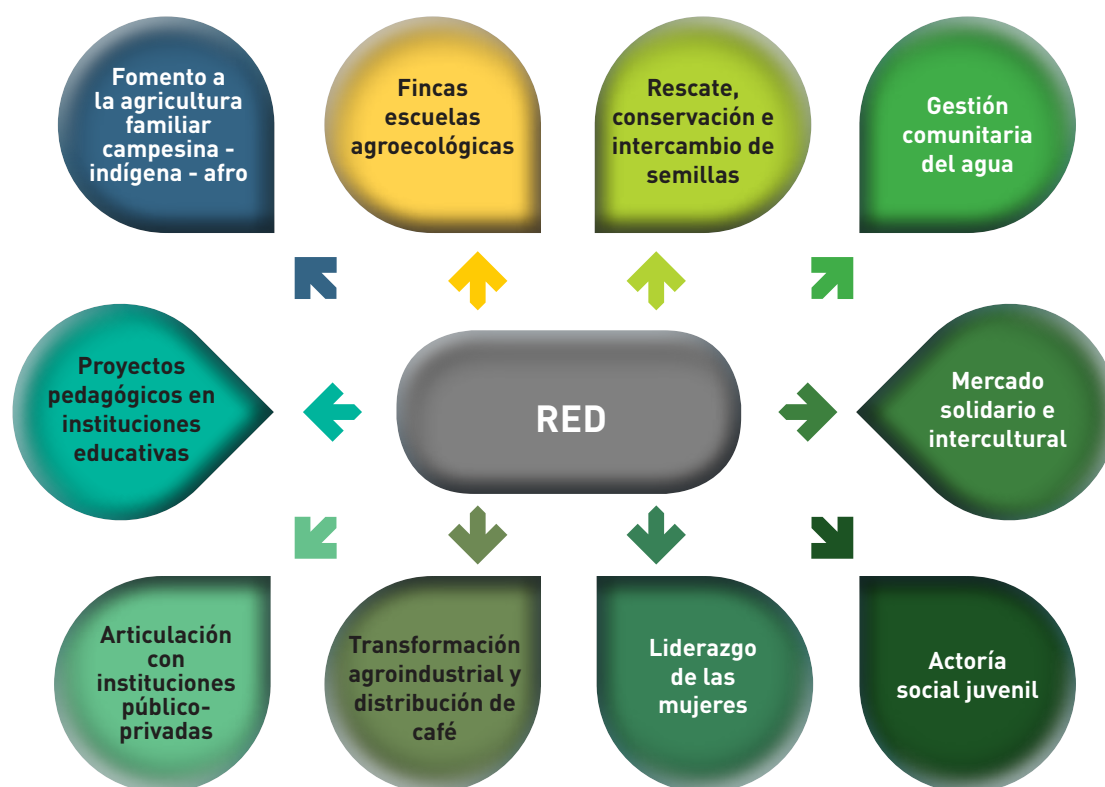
Fomento a la agricultura familiar campesina - indígena - afro

Fincas escuelas agroecológicas

Rescate, conservación e intercambio de semillas

Gestión comunitaria del agua

Proyectos pedagógicos en instituciones educativas

RED

Mercado solidario e intercultural

Articulación con instituciones público-privadas

Transformación agroindustrial y distribución de café

Liderazgo de las mujeres

Actoría social juvenil